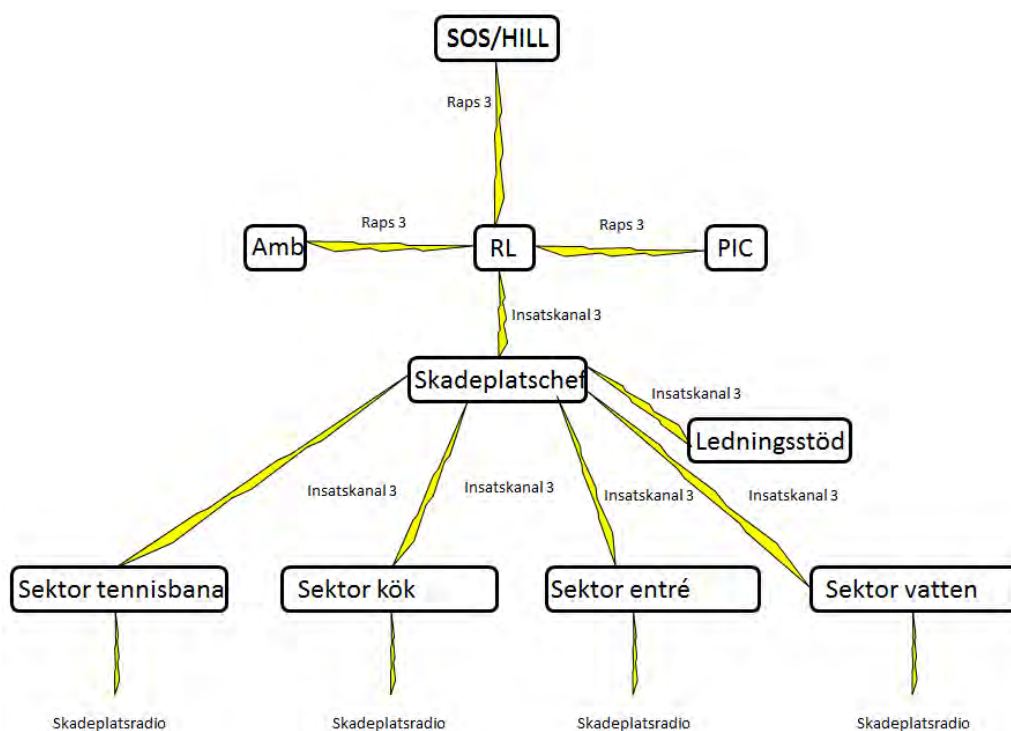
SOS/HILL

Raps 3

Amb

Raps 3

RL

Raps 3

PIC

Insatskanal 3

Skadeplatschef

Insatskanal 3

Ledningsstöd

Insatskanal 3

Insatskanal 3

Insatskanal 3

Insatskanal 3

Sektor tennisbana

Sektor kök

Sektor entré

Sektor vatten

Skadeplatsradio

Skadeplatsradio

Skadeplatsradio

Skadeplatsradio